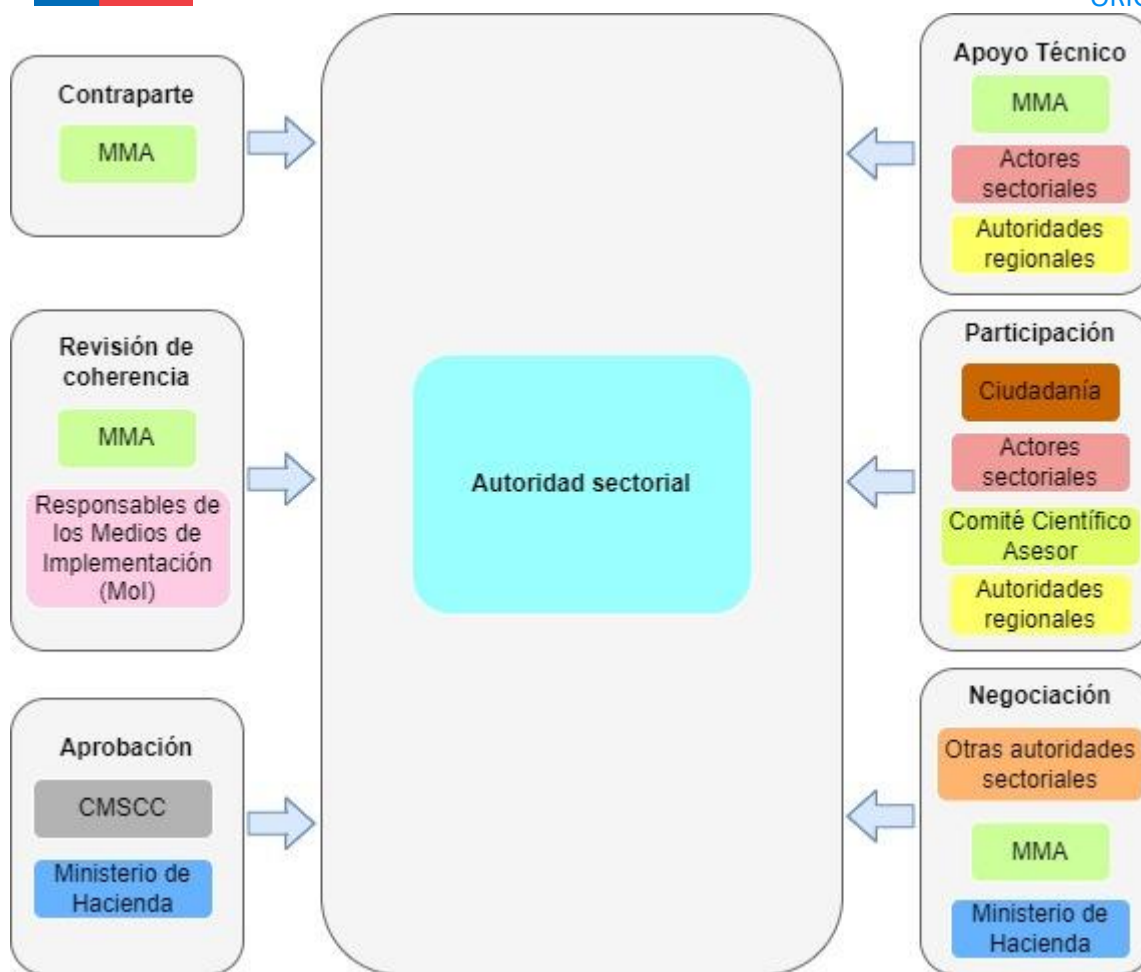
Contraparte

MMA

Revisión de coherencia

MMA

Responsables de los Medios de Implementación (MoI)

Aprobación

CMSCC

Ministerio de Hacienda

Autoridad sectorial

Apoyo Técnico

MMA

Actores sectoriales

Autoridades regionales

Participación

Ciudadanía

Actores sectoriales

Comité Científico Asesor

Autoridades regionales

Negociación

Otras autoridades sectoriales

MMA

Ministerio de Hacienda